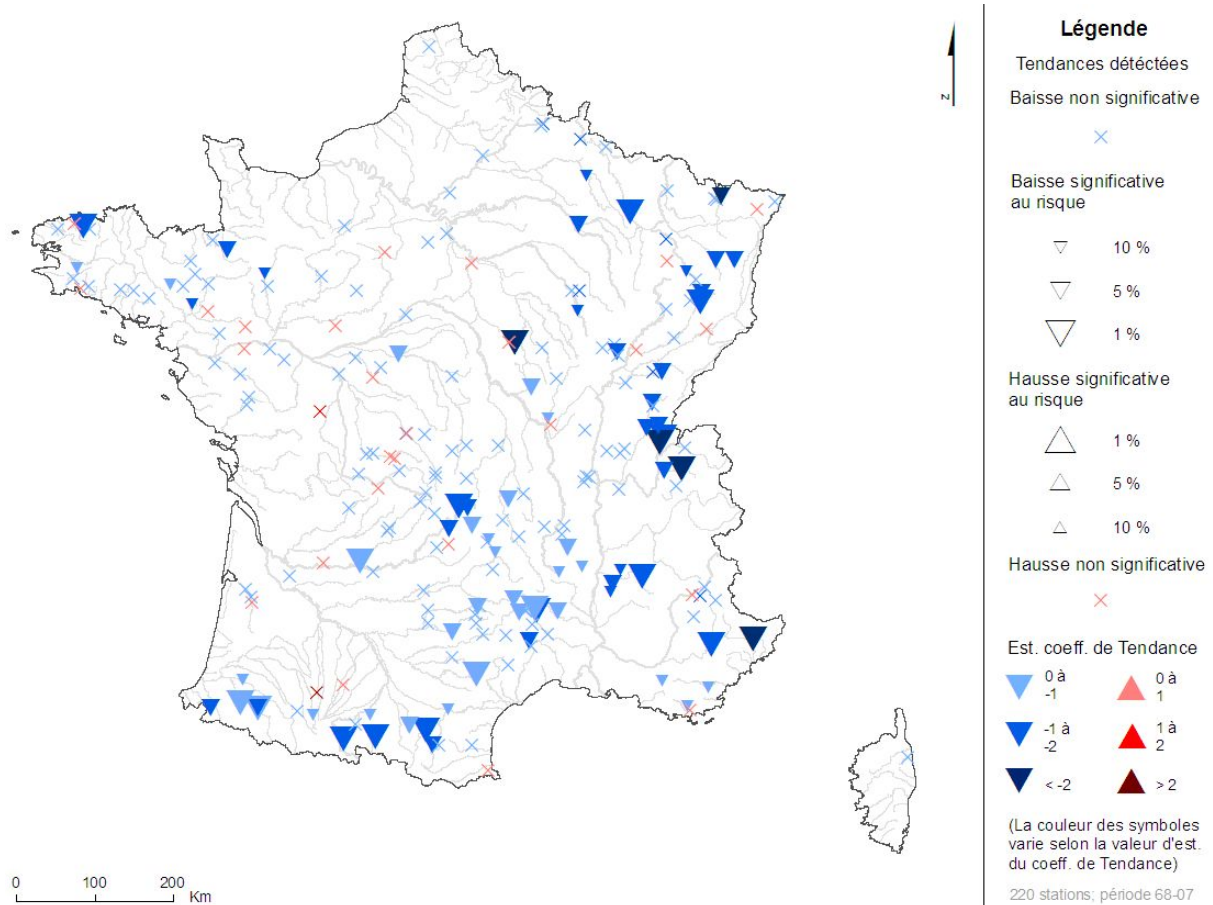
N

Légende

Tendances détéctées

Baisse non significative

Baisse significative au risque

10 %

5 %

1 %

Hausse significative au risque

1 %

5 %

10 %

Hausse non significative

Est. coeff. de Tendance

0 à -1

0 à 1

-1 à -2

1 à 2

< -2

> 2

(La couleur des symboles varie selon la valeur d'est. du coeff. de Tendance)

220 stations; période 68-07

0 100 200 Km